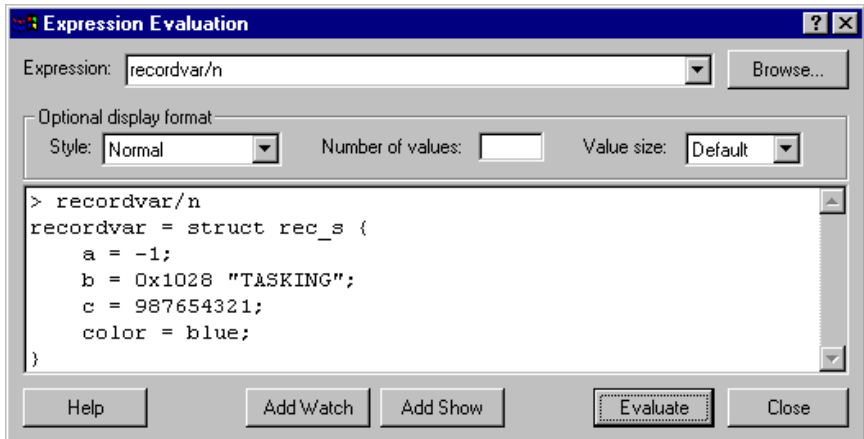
Expression Evaluation

? X

Expression: recordvar/n

Browse...

Optional display format

Style: Normal

Number of values:

Value size: Default

> recordvar/n
recordvar = struct rec_s {
a = -1;
b = 0x1028 "TASKING";
c = 987654321;
color = blue;
}

Help

Add Watch

Add Show

Evaluate

Close